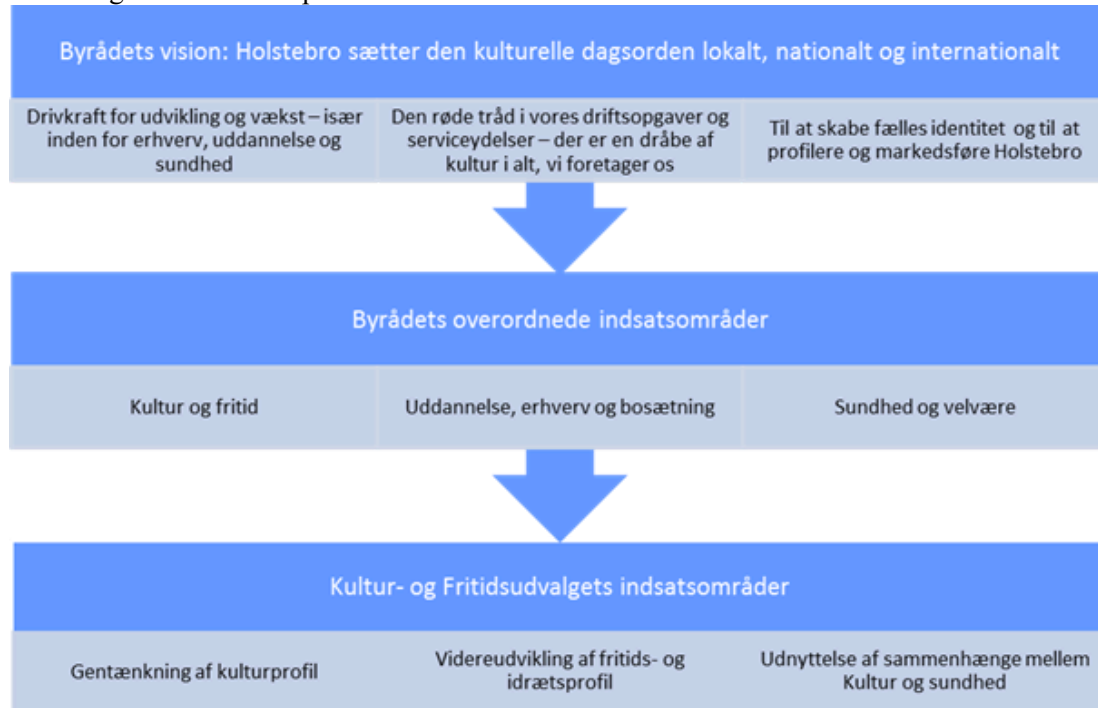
Byrådets vision: Holstebro sætter den kulturelle dagsorden lokalt, nationalt og internationalt

| Drivkraft for udvikling og vækst – især inden for erhverv, uddannelse og sundhed | Den røde tråd i vores driftsopgaver og serviceydelser – der er en dråbe af kultur i alt, vi foretager os | Til at skabe fælles identitet og til at profilere og markedsføre Holstebro |
|---|---|---|

Byrådets overordnede indsatsområder

| Kultur og fritid | Uddannelse, erhverv og bosætning | Sundhed og velvære |
|---|---|---|

Kultur- og Fritidsudvalgets indsatsområder

| Gentænkning af kulturprofil | Videreudvikling af fritids- og idrætsprofil | Udnyttelse af sammenhænge mellem Kultur og sundhed |
|---|---|---|